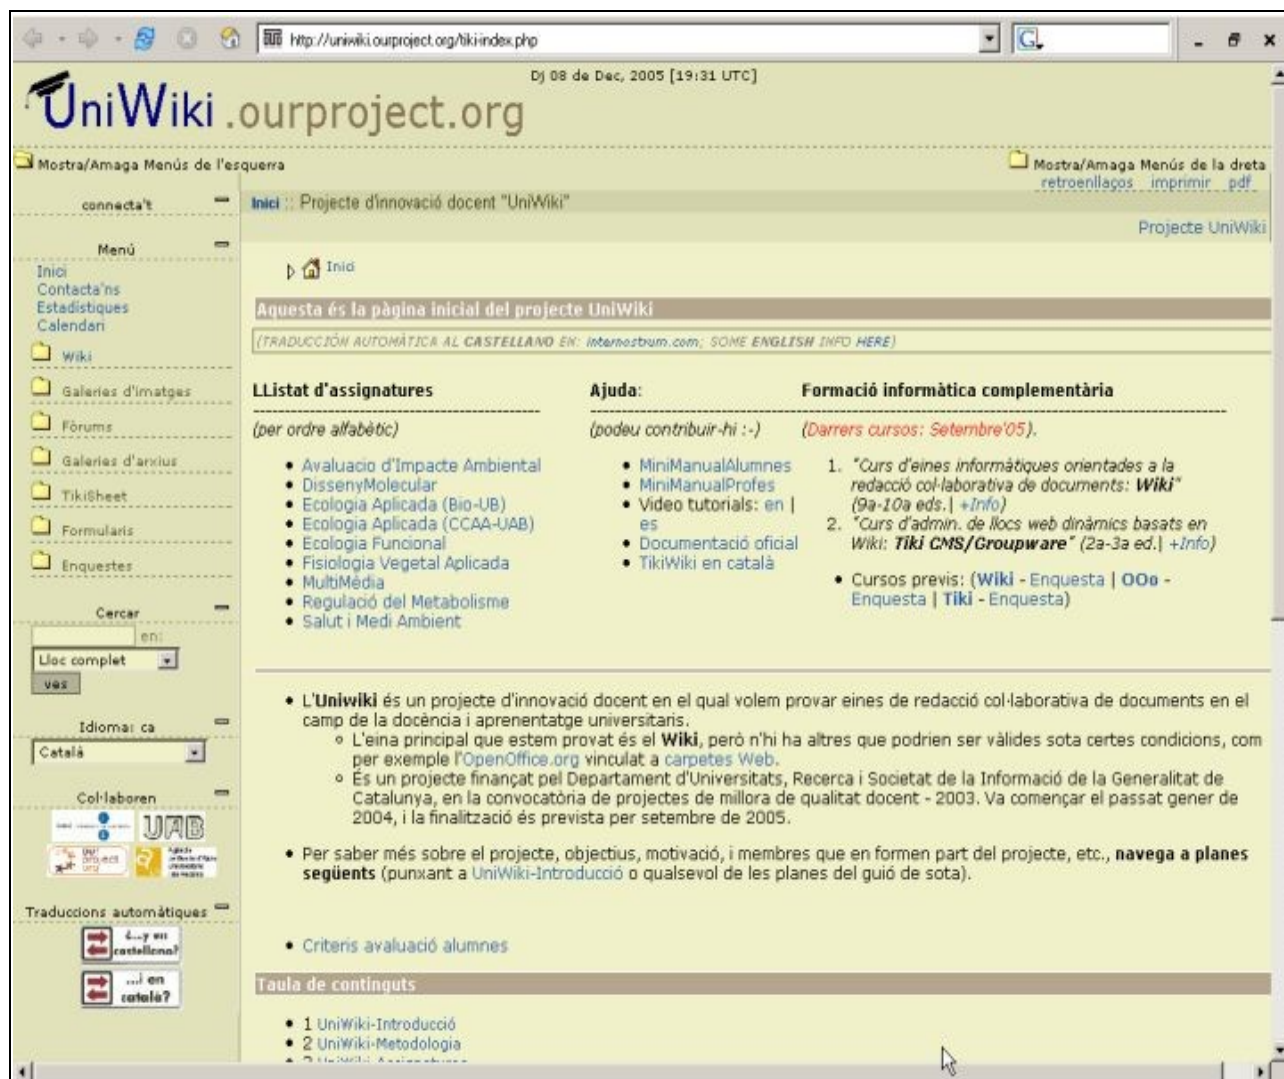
http://uniwiki.ourproject.org/tiki-index.php

Dj 08 de Dec, 2005 [19:31 UTC]

UniWiki .ourproject.org

Mostra/Amaga Menús de l'esquerra

Mostra/Amaga Menús de la dreta
retroenllaços imprimir pdf

connecta't

Menú
Inici
Contacta'ns
Estadístiques
Calendari
Wiki
Galeries d'imatges
Fòrums
Galeries d'arxius
TikiSheet
Formularis
Enquestes

Cercar
en:
Lloc complet
ves

Idioma: ca
Català

Col·laboren
UAB

Traduccions automàtiques
¿...y en castellano?
...i en català?

Inici :: Projecte d'innovació docent "UniWiki"

Projecte UniWiki

Inici

Aquesta és la pàgina inicial del projecte UniWiki

(TRADUCCIÓN AUTOMÁTICA AL CASTELLANO EN: internostrum.com; SOME ENGLISH INFO HERE)

LListat d'assignatures
(per ordre alfabètic)
• Avaluacio d'Impacte Ambiental
• DissenyMolecular
• Ecologia Aplicada (Bio-UB)
• Ecologia Aplicada (CCAA-UAB)
• Ecologia Funcional
• Fisiologia Vegetal Aplicada
• MultiMèdia
• Regulació del Metabolisme
• Salut i Medi Ambient

Ajuda:
(podeu contribuir-hi :-)
• MiniManualAlumnes
• MiniManualProfes
• Video tutorials: en | es
• Documentació oficial
• TikiWiki en català

Formació informàtica complementària
(Darrers cursos: Setembre'05).
1. "Curs d'eines informàtiques orientades a la redacció col·laborativa de documents: Wiki" (9a-10a eds.| +Info)
2. "Curs d'admin. de llocs web dinàmics basats en Wiki: Tiki CMS/Groupware" (2a-3a ed.| +Info)
• Cursos previs: (Wiki - Enquesta | OOo - Enquesta | Tiki - Enquesta)

• L'Uniwiki és un projecte d'innovació docent en el qual volem provar eines de redacció col·laborativa de documents en el camp de la docència i aprenentatge universitaris.
 ◦ L'eina principal que estem provat és el Wiki, però n'hi ha altres que podrien ser vàlides sota certes condicions, com per exemple l'OpenOffice.org vinculat a carpetes Web.
 ◦ És un projecte finançat pel Departament d'Universitats, Recerca i Societat de la Informació de la Generalitat de Catalunya, en la convocatòria de projectes de millora de qualitat docent - 2003. Va començar el passat gener de 2004, i la finalització és prevista per setembre de 2005.
• Per saber més sobre el projecte, objectius, motivació, i membres que en formen part del projecte, etc., navega a planes següents (punxant a UniWiki-Introducció o qualsevol de les planes del guió de sota).

• Criteris avaluació alumnes

Taula de continguts
• 1 UniWiki-Introducció
• 2 UniWiki-Metodologia
• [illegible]